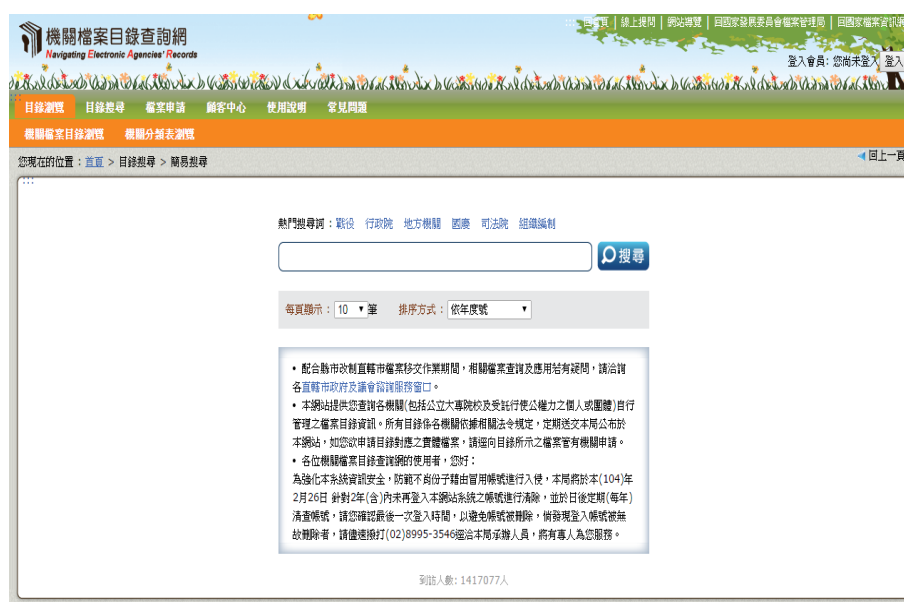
機關檔案目錄查詢網
Navigating Electronic Agencies' Records

回首頁 | 線上提問 | 網站導覽 | 回國家發展委員會檔案管理局 | 回國家檔案資訊網

登入會員: 您尚未登入 登入

目錄瀏覽 目錄搜尋 檔案申請 顧客中心 使用說明 常見問題

機關檔案目錄瀏覽 機關分類表瀏覽

您現在的位置：首頁 > 目錄搜尋 > 簡易搜尋

回上一頁

熱門搜尋詞：賦役 行政院 地方機關 國慶 司法院 組織編制

搜尋

每頁顯示：10 筆 排序方式：依年度號

• 配合縣市改制直轄市檔案移交作業期間，相關檔案查詢及應用若有疑問，請洽詢各直轄市政府及議會諮詢服務窗口。

• 本網站提供您查詢各機關(包括公立大專院校及受託行使公權力之個人或團體)自行管理之檔案目錄資訊。所有目錄係各機關依據相關法令規定，定期送交本局公布於本網站，如您欲申請目錄對應之實體檔案，請逕向目錄所示之檔案管有機關申請。

• 各位機關檔案目錄查詢網的使用者，您好：
為強化本系統資訊安全，防範不肖份子藉由冒用帳號進行入侵，本局將於本(104)年2月26日 針對2年(含)內未再登入本網站系統之帳號進行清除，並於日後定期(每年)清查帳號，請您確認最後一次登入時間，以避免帳號被刪除，倘發現登入帳號被無故刪除者，請儘速撥打(02)8995-3546逕洽本局承辦人員，將有專人為您服務。

到訪人數: 1417077人